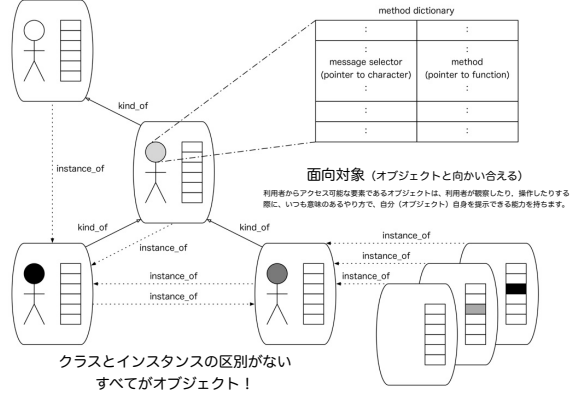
method dictionary

| : | : |
|---|---|
| :<br>message selector<br>(pointer to character) | :<br>method<br>(pointer to function) |
| : | : |
| : | : |

kind_of

instance_of

面向対象（オブジェクトと向かい合える）

利用者からアクセス可能な要素であるオブジェクトは、利用者が観察したり、操作したりする際に、いつも意味のあるやり方で、自分（オブジェクト）自身を提示できる能力を持ちます。

kind_of

instance_of

kind_of

instance_of

instance_of

instance_of

instance_of

instance_of

クラスとインスタンスの区別がない
すべてがオブジェクト！